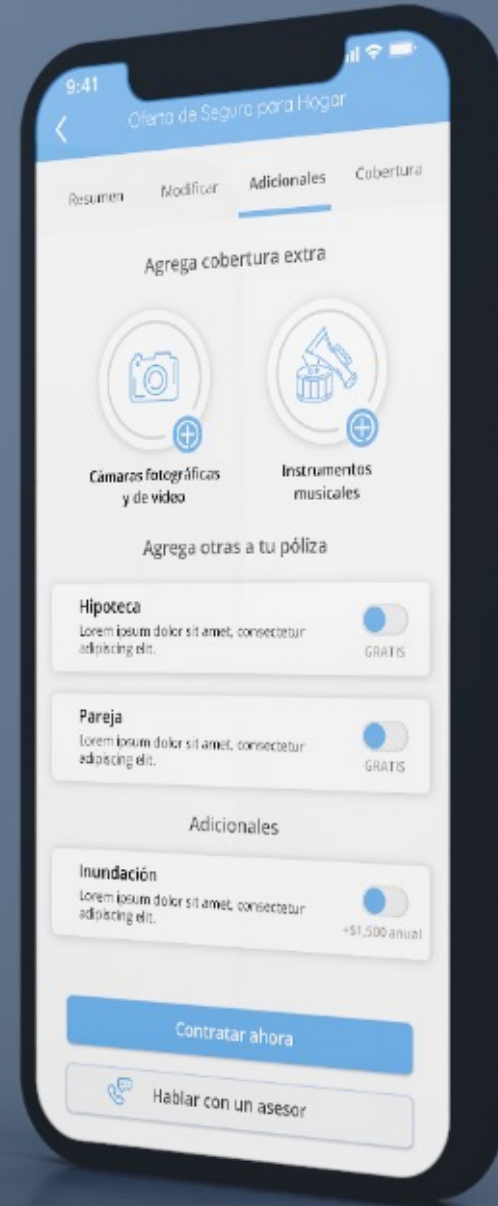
9:41

Oferta de Seguro para Hogar

Resumen Modificar Adicionales Cobertura

Agrega cobertura extra

Cámaras fotográficas y de video

Instrumentos musicales

Agrega otras a tu póliza

Hipoteca
Lorem ipsum dolor sit amet, consectetur adipiscing elit.
GRATIS

Pareja
Lorem ipsum dolor sit amet, consectetur adipiscing elit.
GRATIS

Adicionales

Inundación
Lorem ipsum dolor sit amet, consectetur adipiscing elit.
+$1,500 anual

Contratar ahora

Hablar con un asesor